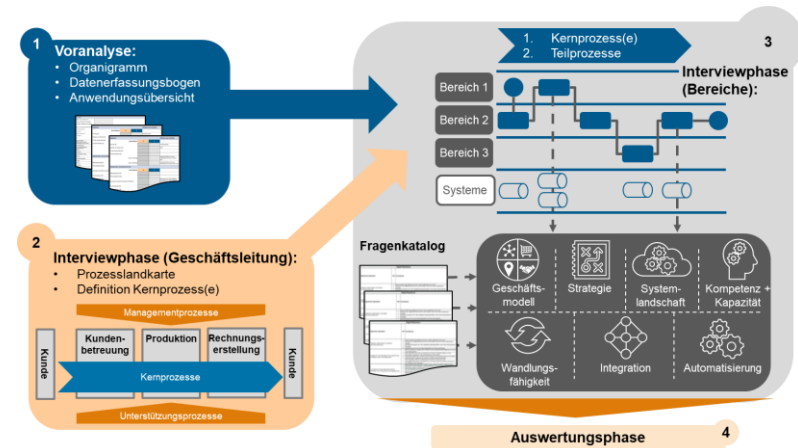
1
Voranalyse:
• Organigramm
• Datenerfassungsbogen
• Anwendungsübersicht

2
Interviewphase (Geschäftsleitung):
• Prozesslandkarte
• Definition Kernprozess(e)

Managementprozesse
Kunde
Kundenbetreuung
Produktion
Rechnungserstellung
Kunde
Kernprozesse
Unterstützungsprozesse

1. Kernprozess(e)
2. Teilprozesse

3

Interviewphase (Bereiche):

Bereich 1
Bereich 2
Bereich 3
Systeme

Fragenkatalog

Geschäftsmodell
Strategie
Systemlandschaft
Kompetenz + Kapazität
Wandlungsfähigkeit
Integration
Automatisierung

Auswertungsphase
4